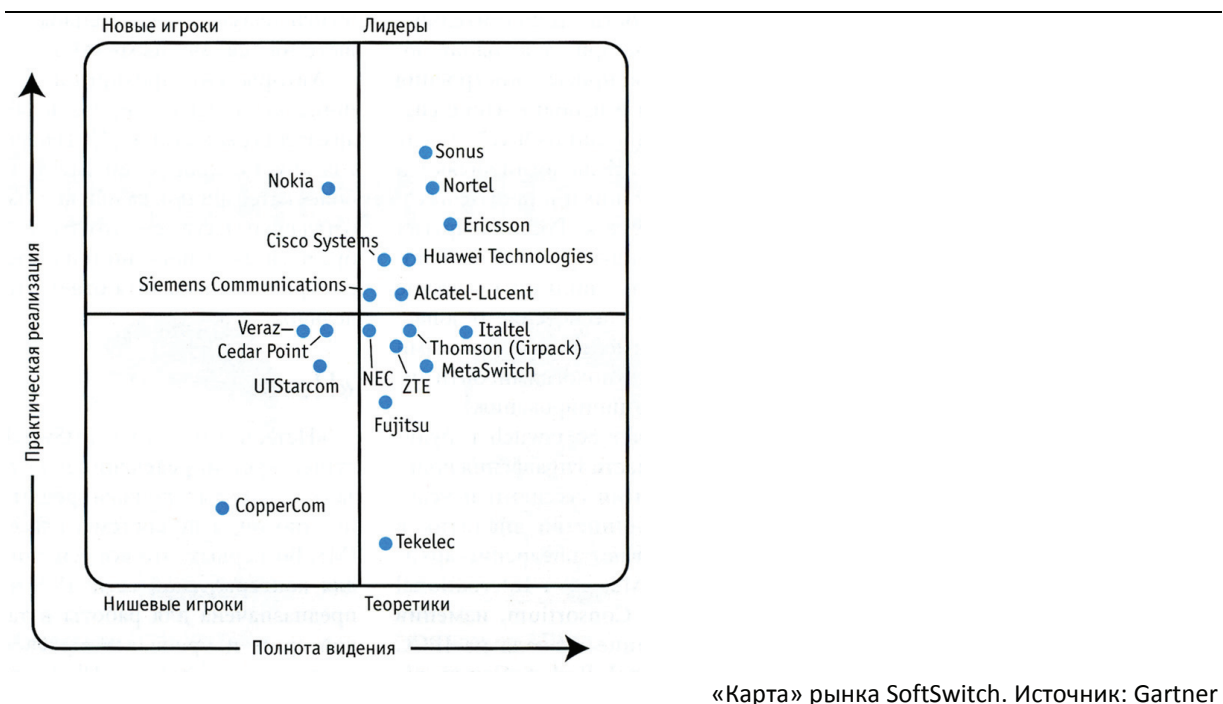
Новые игроки
Лидеры

Практическая реализация

Sonus
Nokia
Nortel
Ericsson
Cisco Systems
Huawei Technologies
Siemens Communications
Alcatel-Lucent
Veraz
Italtel
Cedar Point
Thomson (Cirpack)
MetaSwitch
UTStarcom
NEC
ZTE
Fujitsu
CopperCom
Tekelec

Нишевые игроки
Теоретики

Полнота видения

«Карта» рынка SoftSwitch. Источник: Gartner